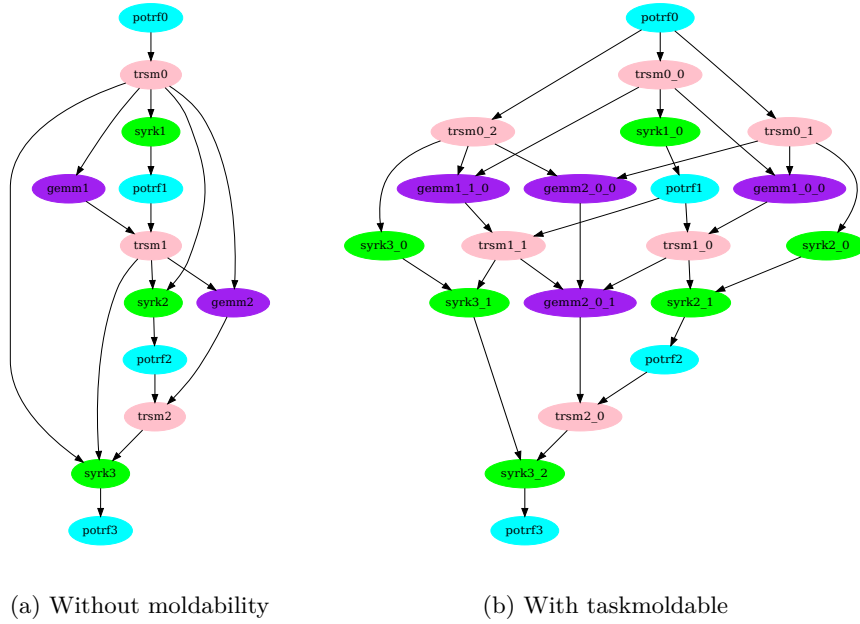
potrf0

trsm0

syrk1

gemm1

potrf1

trsm1

syrk2

gemm2

potrf2

trsm2

syrk3

potrf3

(a) Without moldability

potrf0

trsm0_0

trsm0_2

syrk1_0

trsm0_1

gemm1_1_0

gemm2_0_0

potrf1

gemm1_0_0

syrk3_0

trsm1_1

trsm1_0

syrk2_0

syrk3_1

gemm2_0_1

syrk2_1

potrf2

trsm2_0

syrk3_2

potrf3

(b) With taskmoldable